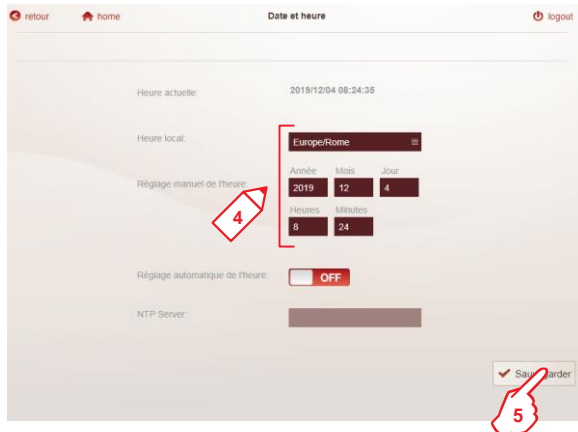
retour

home

Date et heure

logout

Heure actuelle:

2019/12/04 08:24:35

Heure local:

Europe/Rome

Réglage manuel de l'heure:

Année

Mois

Jour

2019

12

4

Heures

Minutes

8

24

4

Réglage automatique de l'heure:

OFF

NTP Server:

Sau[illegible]arder

5